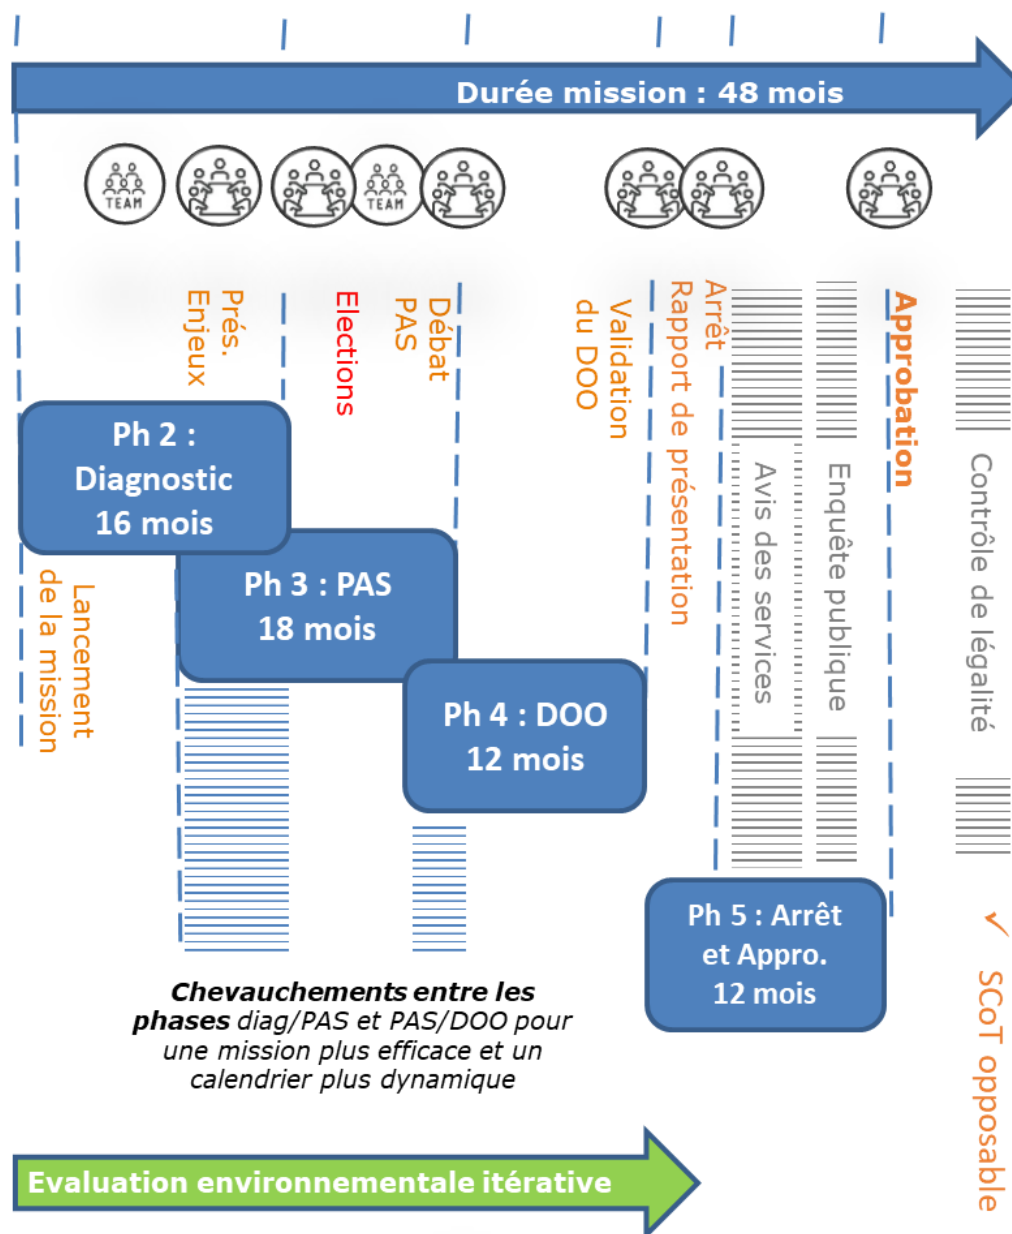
Durée mission : 48 mois

TEAM

TEAM

Prés. Enjeux

Elections

Débat PAS

Validation du DOO

Rapport de présentation

Arrêt

Avis des services

Enquête publique

Approbation

Contrôle de légalité

Ph 2 : Diagnostic 16 mois

Lancement de la mission

Ph 3 : PAS 18 mois

Ph 4 : DOO 12 mois

Ph 5 : Arrêt et Appro. 12 mois

SCoT opposable

Chevauchements entre les phases diag/PAS et PAS/DOO pour une mission plus efficace et un calendrier plus dynamique

Evaluation environnementale itérative